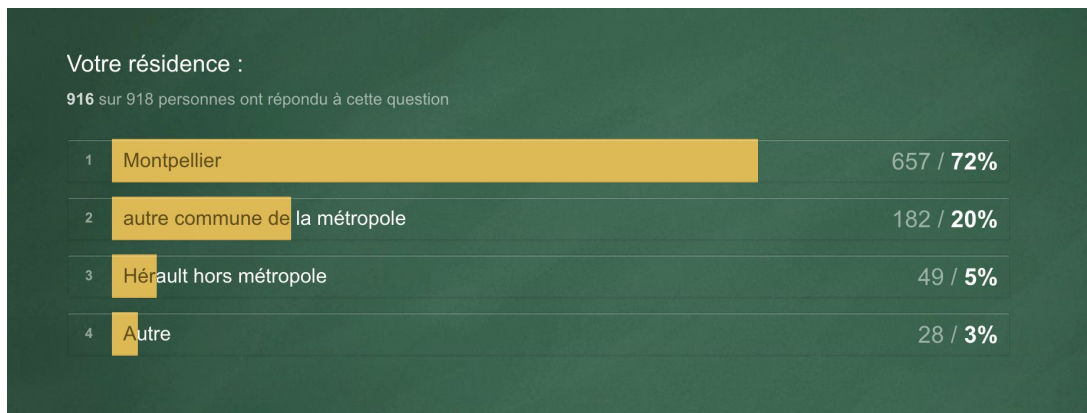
Votre résidence :

**916** sur 918 personnes ont répondu à cette question

| | | |
|---|---|---|
| 1 | Montpellier | 657 / **72%** |
| 2 | autre commune de la métropole | 182 / **20%** |
| 3 | Hérault hors métropole | 49 / **5%** |
| 4 | Autre | 28 / **3%** |